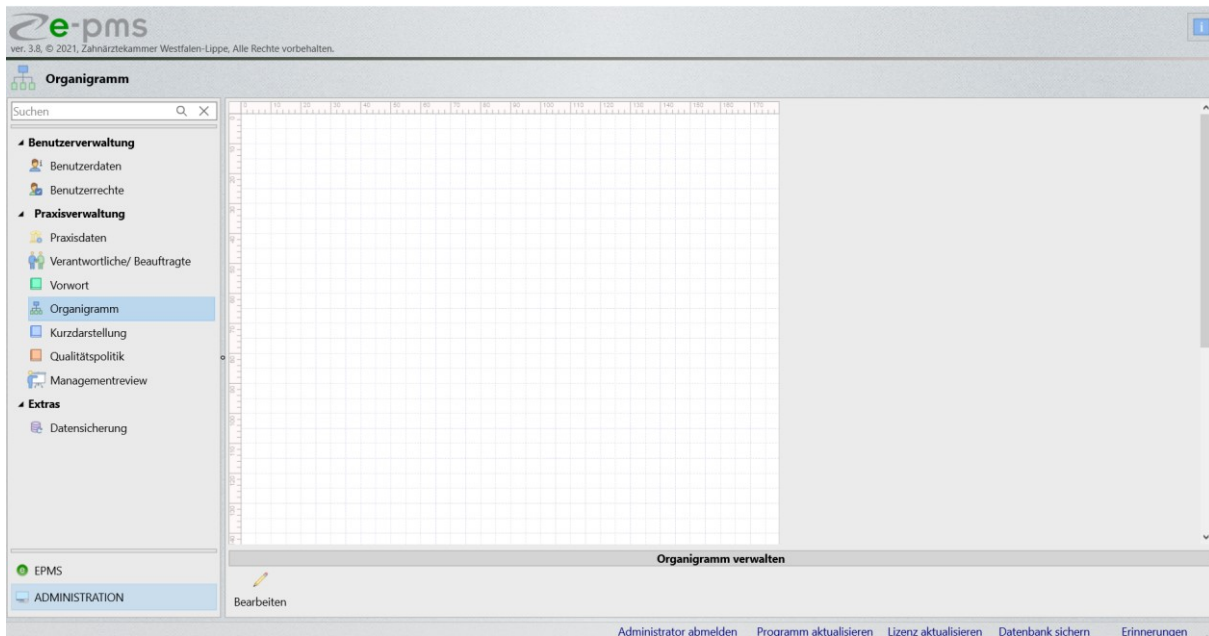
e-pms
ver. 3.8, © 2021, Zahnärztekammer Westfalen-Lippe, Alle Rechte vorbehalten.

Organigramm

Suchen

Benutzerverwaltung
Benutzerdaten
Benutzerrechte
Praxisverwaltung
Praxisdaten
Verantwortliche/ Beauftragte
Vorwort
Organigramm
Kurzdarstellung
Qualitätspolitik
Managementreview
Extras
Datensicherung

EPMS
ADMINISTRATION

Organigramm verwalten
Bearbeiten

Administrator abmelden Programm aktualisieren Lizenz aktualisieren Datenbank sichern Erinnerungen